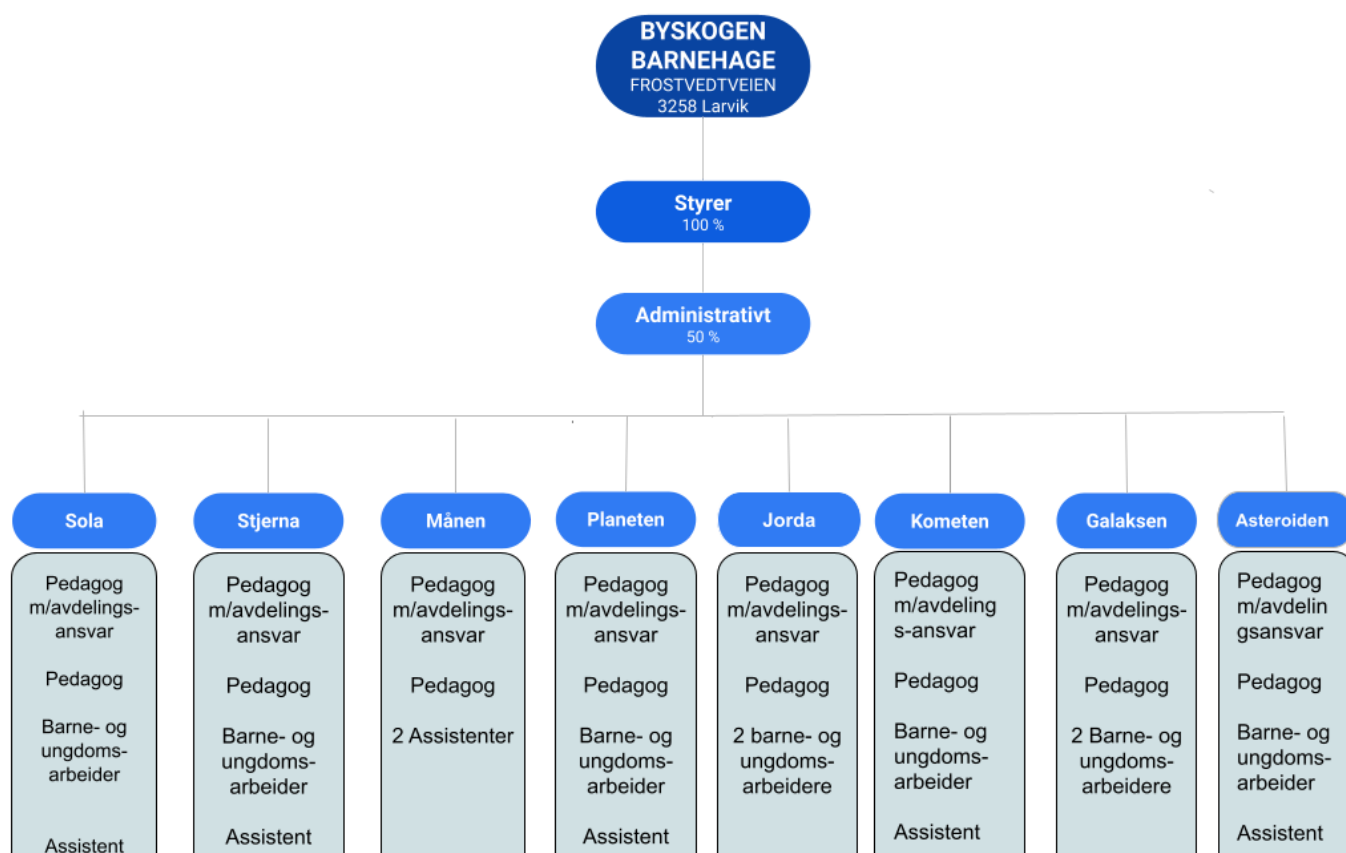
BYSKOGEN BARNEHAGE
FROSTVEDTVEIEN
3258 Larvik

Styrer
100 %

Administrativt
50 %

Sola

Pedagog m/avdelings-ansvar

Pedagog

Barne- og ungdoms-arbeider

Assistent

Stjerna

Pedagog m/avdelings-ansvar

Pedagog

Barne- og ungdoms-arbeider

Assistent

Månen

Pedagog m/avdelings-ansvar

Pedagog

2 Assistenter

Planeten

Pedagog m/avdelings-ansvar

Pedagog

Barne- og ungdoms-arbeider

Assistent

Jorda

Pedagog m/avdelings-ansvar

Pedagog

2 barne- og ungdoms-arbeidere

Kometen

Pedagog m/avdelings-ansvar

Pedagog

Barne- og ungdoms-arbeider

Assistent

Galaksen

Pedagog m/avdelings-ansvar

Pedagog

2 Barne- og ungdoms-arbeidere

Asteroiden

Pedagog m/avdelingsansvar

Pedagog

Barne- og ungdoms-arbeider

Assistent